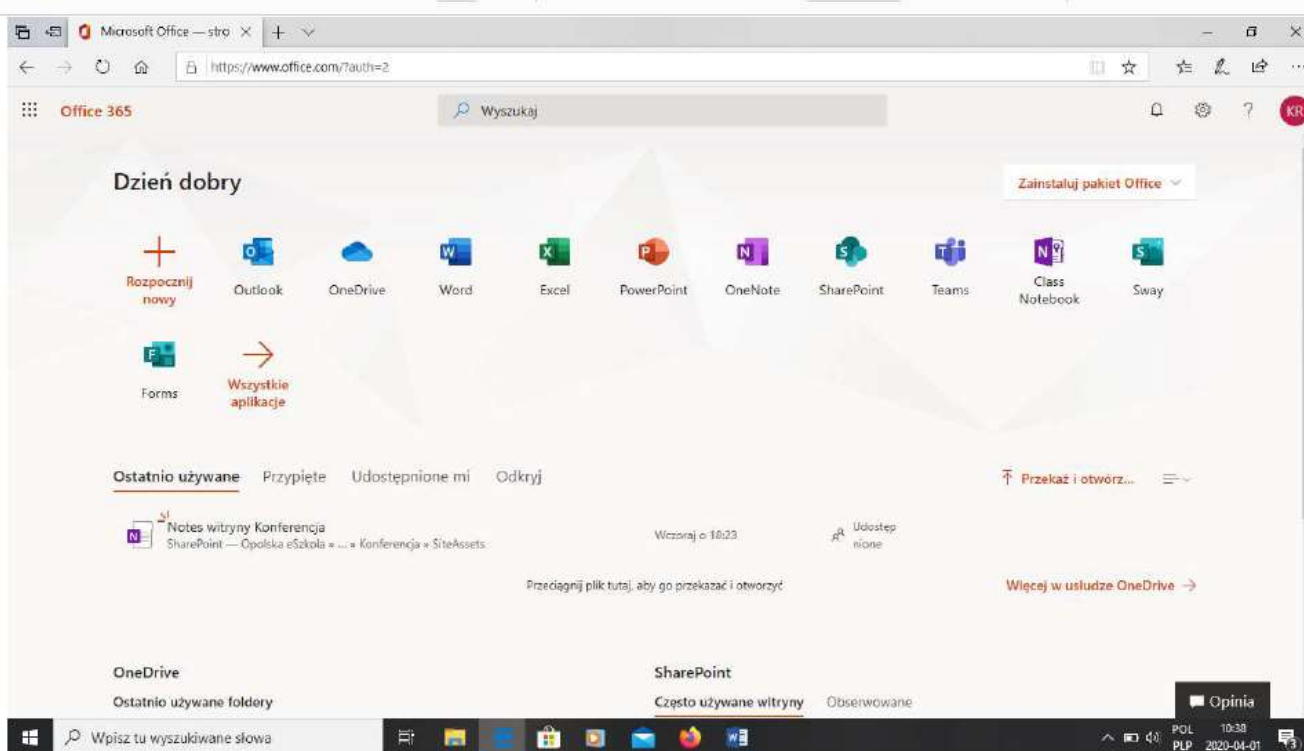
Microsoft Office — stro

https://www.office.com/?auth=2

Office 365

Wyszukaj

KR

Dzień dobry

Zainstaluj pakiet Office

Rozpocznij nowy

Outlook

OneDrive

Word

Excel

PowerPoint

OneNote

SharePoint

Teams

Class Notebook

Sway

Forms

Wszystkie aplikacje

Ostatnio używane Przypięte Udostępnione mi Odkryj

Przekaż i otwórz...

Notes witryny Konferencja
SharePoint — Opolska eSzkoła » ... » Konferencja » SiteAssets

Wczoraj o 18:23

Udostępnione

Przeciągnij plik tutaj, aby go przekazać i otworzyć

Więcej w usłudze OneDrive →

OneDrive

Ostatnio używane foldery

SharePoint

Często używane witryny Obserwowane

Opinia

Wpisz tu wyszukiwane słowa

POL PLP 10:38 2020-04-01